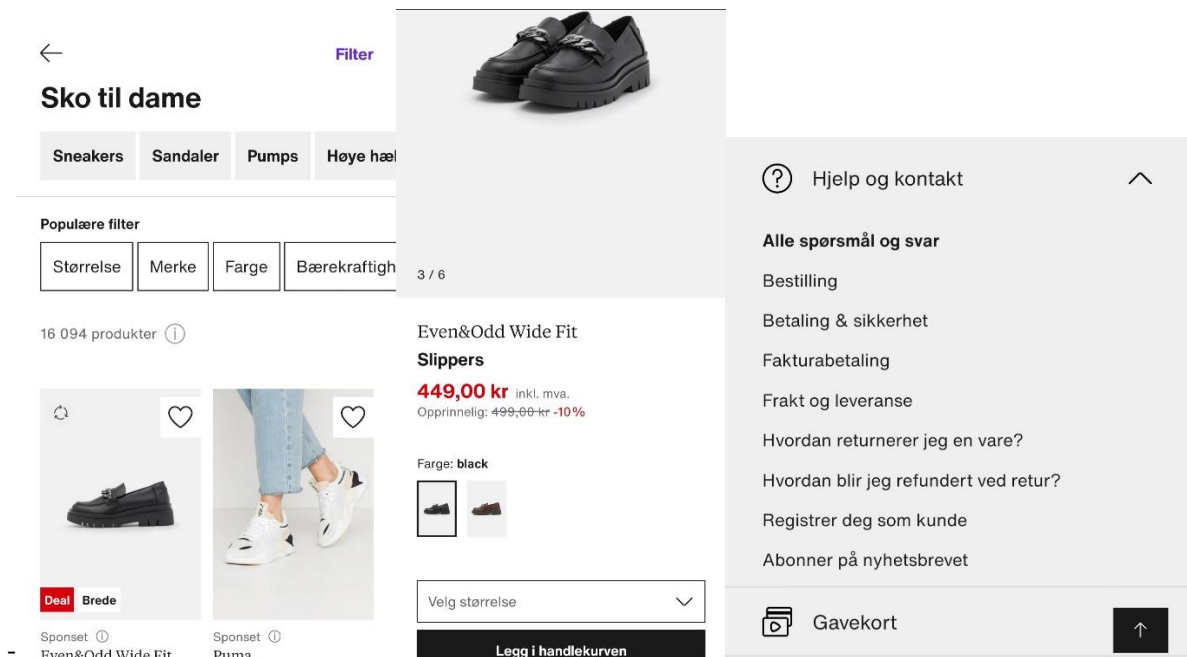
Filter

Sko til dame

Sneakers Sandaler Pumps Høye hæl

Populære filter

Størrelse Merke Farge Bærekraftigh

16 094 produkter

Deal Brede

Sponset
Even&Odd Wide Fit

Sponset
Puma

3 / 6

Even&Odd Wide Fit
Slippers
449,00 kr inkl. mva.
Opprinnelig: ~~499,00 kr~~ -10%

Farge: black

Velg størrelse

Legg i handlekurven

Hjelp og kontakt

Alle spørsmål og svar
Bestilling
Betaling & sikkerhet
Fakturabetaling
Frakt og leveranse
Hvordan returnerer jeg en vare?
Hvordan blir jeg refundert ved retur?
Registrer deg som kunde
Abonner på nyhetsbrevet

Gavekort